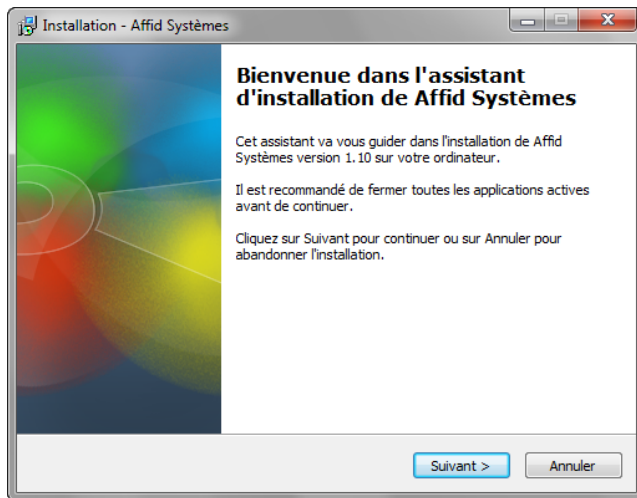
Installation - Affid Systèmes

Bienvenue dans l'assistant d'installation de Affid Systèmes

Cet assistant va vous guider dans l'installation de Affid Systèmes version 1.10 sur votre ordinateur.

Il est recommandé de fermer toutes les applications actives avant de continuer.

Cliquez sur Suivant pour continuer ou sur Annuler pour abandonner l'installation.

Suivant >

Annuler